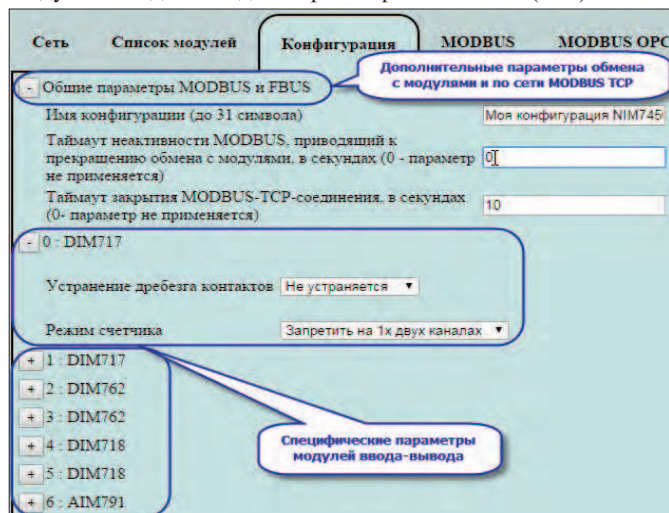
Сеть | Список модулей | Конфигурация | MODBUS | MODBUS OPC

Дополнительные параметры обмена с модулями и по сети MODBUS TCP

- Общие параметры MODBUS и FBUS

Имя конфигурации (до 31 символа) | Моя конфигурация NIM745

Таймаут неактивности MODBUS, приводящий к прекращению обмена с модулями, в секундах (0 - параметр не применяется) | 0

Таймаут закрытия MODBUS-TCP-соединения, в секундах (0- параметр не применяется) | 10

- 0 : DIM717

Устранение дребезга контактов | Не устраняется

Режим счетчика | Запретить на 1х двух каналах

+ 1 : DIM717
+ 2 : DIM762
+ 3 : DIM762
+ 4 : DIM718
+ 5 : DIM718
+ 6 : AIM791

Специфические параметры модулей ввода-вывода